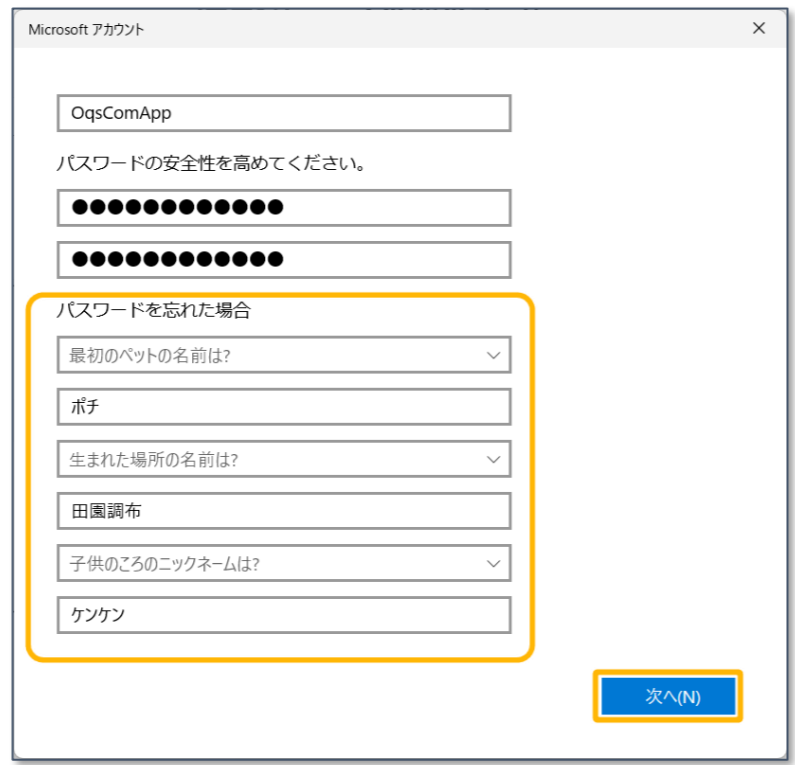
Microsoft アカウント
×

OqsComApp

パスワードの安全性を高めてください。

●●●●●●●●●●●●●

●●●●●●●●●●●●●

パスワードを忘れた場合

最初のペットの名前は?

ポチ

生まれた場所の名前は?

田園調布

子供のころのニックネームは?

ケンケン

次へ(N)